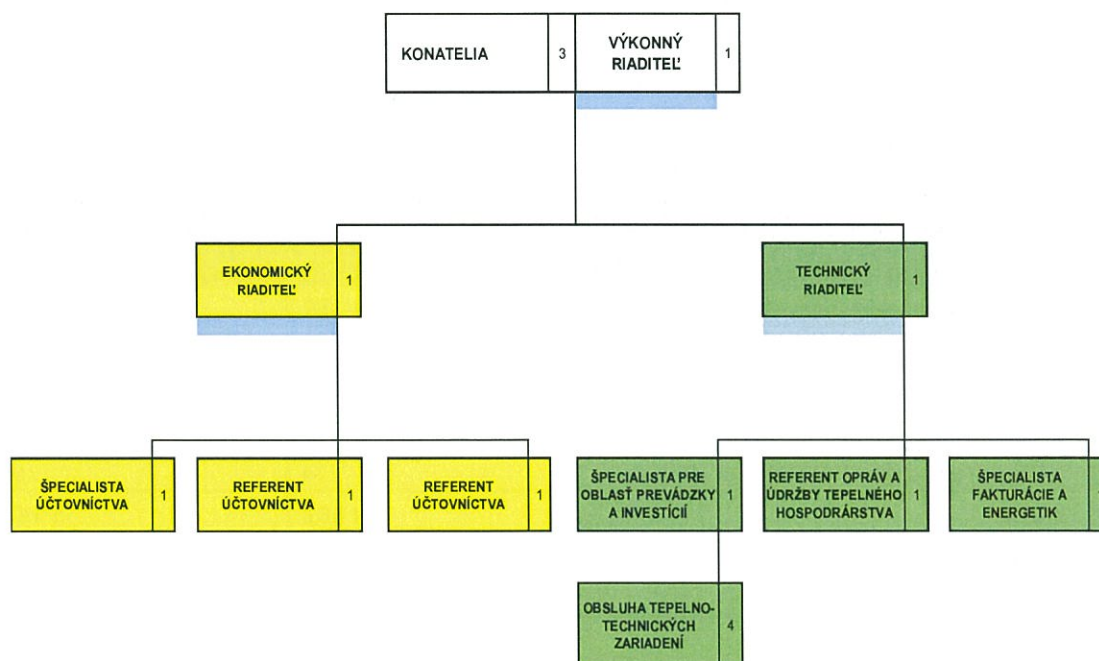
KONATELIA 3

VÝKONNÝ RIADITEĽ 1

EKONOMICKÝ RIADITEĽ 1

TECHNICKÝ RIADITEĽ 1

ŠPECIALISTA ÚČTOVNÍCTVA 1

REFERENT ÚČTOVNÍCTVA 1

REFERENT ÚČTOVNÍCTVA 1

ŠPECIALISTA PRE OBLASŤ PREVÁDZKY A INVESTÍCIÍ 1

REFERENT OPRÁV A ÚDRŽBY TEPELNÉHO HOSPODÁRSTVA 1

ŠPECIALISTA FAKTURÁCIE A ENERGETIK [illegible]

OBSLUHA TEPELNO-TECHNICKÝCH ZARIADENÍ 4